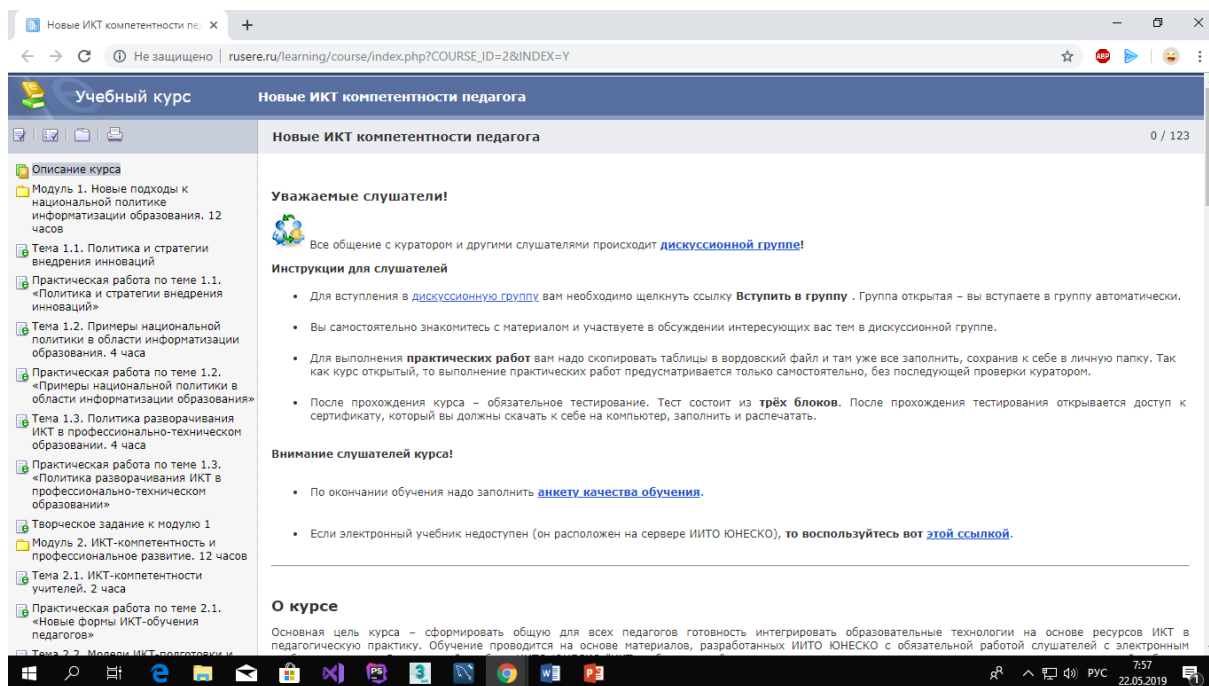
Новые ИКТ компетентности пе... ×

Не защищено | rusere.ru/learning/course/index.php?COURSE_ID=2&INDEX=Y

Учебный курс

Новые ИКТ компетентности педагога

Описание курса

Модуль 1. Новые подходы к национальной политике информатизации образования. 12 часов

Тема 1.1. Политика и стратегии внедрения инноваций

Практическая работа по теме 1.1. «Политика и стратегии внедрения инноваций»

Тема 1.2. Примеры национальной политики в области информатизации образования. 4 часа

Практическая работа по теме 1.2. «Примеры национальной политики в области информатизации образования»

Тема 1.3. Политика разворачивания ИКТ в профессионально-техническом образовании. 4 часа

Практическая работа по теме 1.3. «Политика разворачивания ИКТ в профессионально-техническом образовании»

Творческое задание к модулю 1

Модуль 2. ИКТ-компетентность и профессиональное развитие. 12 часов

Тема 2.1. ИКТ-компетентности учителей. 2 часа

Практическая работа по теме 2.1. «Новые формы ИКТ-обучения педагогов»

Тема 2.2. Модели ИКТ-подготовки и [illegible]

Новые ИКТ компетентности педагога

0 / 123

Уважаемые слушатели!

Все общение с куратором и другими слушателями происходит дискуссионной группе!

Инструкции для слушателей

• Для вступления в дискуссионную группу вам необходимо щелкнуть ссылку Вступить в группу . Группа открытая – вы вступаете в группу автоматически.

• Вы самостоятельно знакомитесь с материалом и участвуете в обсуждении интересующих вас тем в дискуссионной группе.

• Для выполнения практических работ вам надо скопировать таблицы в вордовский файл и там уже все заполнить, сохранив к себе в личную папку. Так как курс открытый, то выполнение практических работ предусматривается только самостоятельно, без последующей проверки куратором.

• После прохождения курса – обязательное тестирование. Тест состоит из трёх блоков. После прохождения тестирования открывается доступ к сертификату, который вы должны скачать к себе на компьютер, заполнить и распечатать.

Внимание слушателей курса!

• По окончании обучения надо заполнить анкету качества обучения.

• Если электронный учебник недоступен (он расположен на сервере ИИТО ЮНЕСКО), то воспользуйтесь вот этой ссылкой.

О курсе

Основная цель курса – сформировать общую для всех педагогов готовность интегрировать образовательные технологии на основе ресурсов ИКТ в педагогическую практику. Обучение проводится на основе материалов, разработанных ИИТО ЮНЕСКО с обязательной работой слушателей с электронным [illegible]

РУС 7:57 22.05.2019